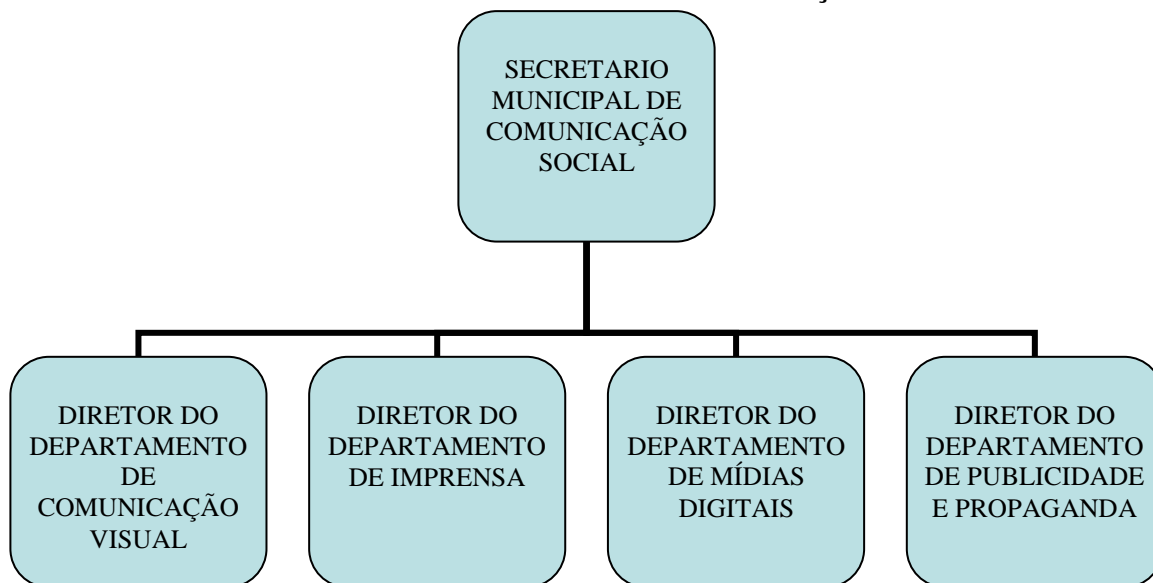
SECRETARIO MUNICIPAL DE COMUNICAÇÃO SOCIAL

DIRETOR DO DEPARTAMENTO DE COMUNICAÇÃO VISUAL

DIRETOR DO DEPARTAMENTO DE IMPRENSA

DIRETOR DO DEPARTAMENTO DE MÍDIAS DIGITAIS

DIRETOR DO DEPARTAMENTO DE PUBLICIDADE E PROPAGANDA